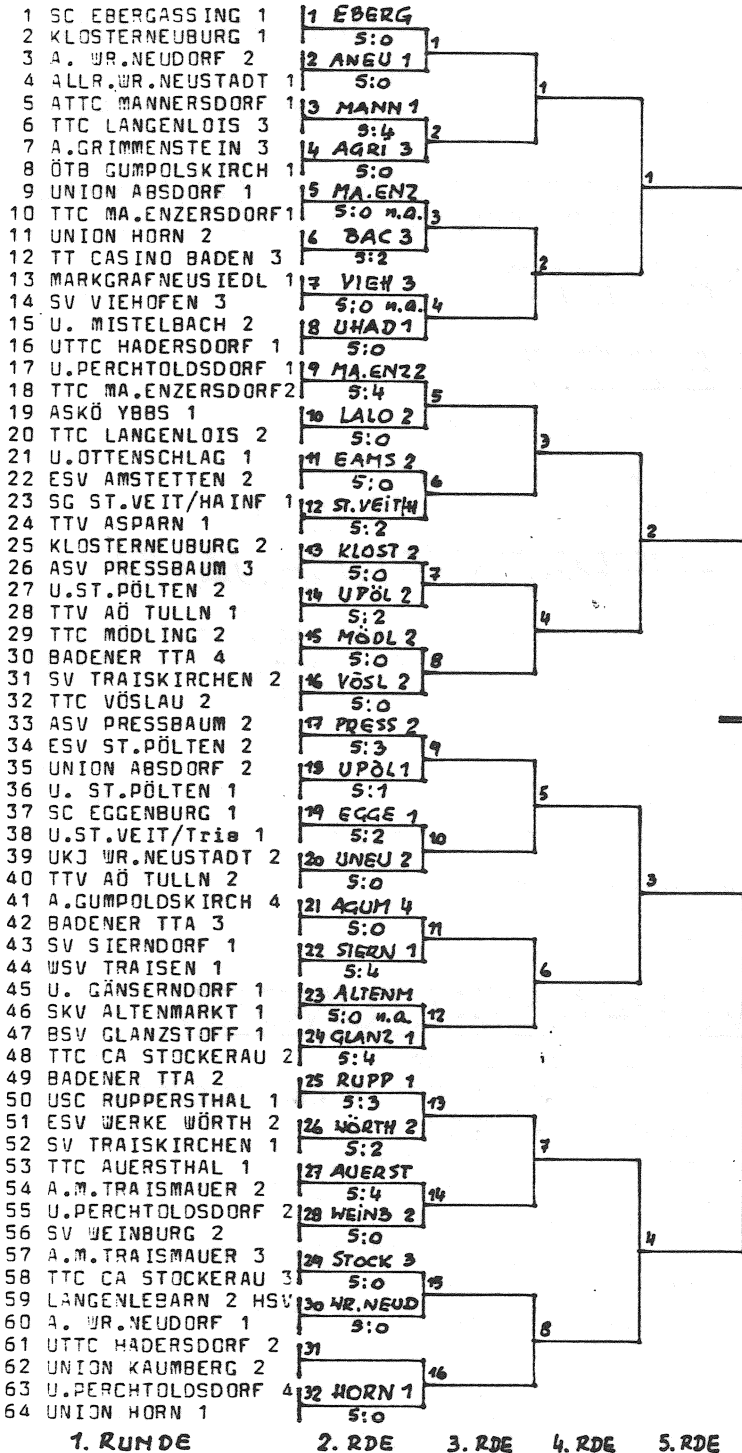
1 SC EBERGASSING 1
2 KLOSTERNEUBURG 1
3 A. WR.NEUDORF 2
4 ALLR.WR.NEUSTADT 1
5 ATTC MANNERSDORF 1
6 TTC LANGENLOIS 3
7 A.GRIMMENSTEIN 3
8 ÖTB GUMPOLSKIRCH 1
9 UNION ABSDORF 1
10 TTC MA.ENZERSDORF1
11 UNION HORN 2
12 TT CASINO BADEN 3
13 MARKGRAFNEUSIEDL 1
14 SV VIEHOFEN 3
15 U. MISTELBACH 2
16 UTTC HADERSDORF 1
17 U.PERCHTOLDSDORF 1
18 TTC MA.ENZERSDORF2
19 ASKÖ YBBS 1
20 TTC LANGENLOIS 2
21 U.OTTENSCHLAG 1
22 ESV AMSTETTEN 2
23 SG ST.VEIT/HAINF 1
24 TTV ASPARN 1
25 KLOSTERNEUBURG 2
26 ASV PRESSBAUM 3
27 U.ST.PÖLTEN 2
28 TTV AÖ TULLN 1
29 TTC MÖDLING 2
30 BADENER TTA 4
31 SV TRAISKIRCHEN 2
32 TTC VÖSLAU 2
33 ASV PRESSBAUM 2
34 ESV ST.PÖLTEN 2
35 UNION ABSDORF 2
36 U. ST.PÖLTEN 1
37 SC EGGENBURG 1
38 U.ST.VEIT/Tris 1
39 UKJ WR.NEUSTADT 2
40 TTV AÖ TULLN 2
41 A.GUMPOLDSKIRCH 4
42 BADENER TTA 3
43 SV SIERNDORF 1
44 WSV TRAISEN 1
45 U. GÄNSERNDORF 1
46 SKV ALTENMARKT 1
47 BSV GLANZSTOFF 1
48 TTC CA STOCKERAU 2
49 BADENER TTA 2
50 USC RUPPERSTHAL 1
51 ESV WERKE WÖRTH 2
52 SV TRAISKIRCHEN 1
53 TTC AUERSTHAL 1
54 A.M.TRAISMAUER 2
55 U.PERCHTOLOSDORF 2
56 SV WEINBURG 2
57 A.M.TRAISMAUER 3
58 TTC CA STOCKERAU 3
59 LANGENLEBARN 2 HSV
60 A. WR.NEUDORF 1
61 UTTC HADERSDORF 2
62 UNION KAUMBERG 2
63 U.PERCHTOLDSDORF 4
64 UNION HORN 1

1 EBERG 5:0
2 ANEU 1 5:0
3 MANN 1 5:4
4 AGRI 3 5:0
5 MA.ENZ 5:0 n.a.
6 BAC 3 5:2
7 VIEH 3 5:0 n.a.
8 UHAD 1 5:0
9 MA.ENZ2 5:4
10 LALO 2 5:0
11 EAMS 2 5:0
12 ST.VEIT/H 5:2
13 KLOST 2 5:0
14 UPÖL 2 5:2
15 MÖDL 2 5:0
16 VÖSL 2 5:0
17 PRESS 2 5:3
18 UPÖL 1 5:1
19 EGGE 1 5:2
20 UNEU 2 5:0
21 AGUM 4 5:0
22 SIERN 1 5:4
23 ALTENM 5:0 n.a.
24 GLANZ 1 5:4
25 RUPP 1 5:3
26 WÖRTH 2 5:2
27 AUERST 5:4
28 WEINB 2 5:0
29 STOCK 3 5:0
30 WR.NEUD 5:0
31
32 HORN 1 5:0

1 2 3 4 5 6 7 8 9 10 11 12 13 14 15 16
1 2 3 4 5 6 7 8
1 2 3 4
1 2 3 4

1. RUNDE 2. RDE 3. RDE 4. RDE 5. RDE